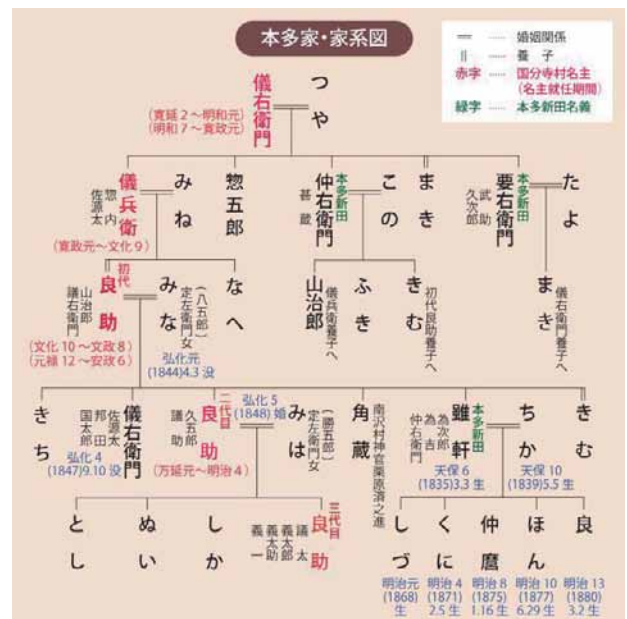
本多家・家系図

═ …… 婚姻関係
‖ …… 養子
赤字 …… 国分寺村名主（名主就任期間）
緑字 …… 本多新田名義

儀右衛門
つや
（寛延2～明和元）
（明和7～寛政元）

儀兵衛
惣内
佐源太
（寛政元～文化9）
みね
惣五郎
仲右衛門
本多新田
甚蔵
この
まき
要右衛門
本多新田
武助
久次郎
たよ

初代
良助
山治郎
謙右衛門
（文化10～文政8）
（元穂12～安政6）
みな
（八五郎）
定左衛門女
弘化元
(1844)4.3 没
なへ
山治郎
ふき
儀兵衛養子へ
きむ
初代良助養子へ
まき
儀右衛門養子へ

きち
儀右衛門
佐源太
邦国太郎
弘化4
(1847)9.10 没
二代目
良助
謙久五助
弘化5
(1848) 婚
（万延元～明治4）
みは
（勝五郎）
定左衛門女
角蔵
南沢村神宮廣原済之進
雖軒
本多新田
為吉
為次郎
仲右衛門
天保6
(1835)3.3 生
ちか
天保10
(1839)5.5 生
きむ

とし
ぬい
しか
三代目
良助
義一
義太郎
義助
謙太

しづ
明治元
(1868)
生
くに
明治4
(1871)
2.5 生
仲麿
明治8
(1875)
1.16 生
ほん
明治10
(1877)
6.29 生
良
明治13
(1880)
3.2 生